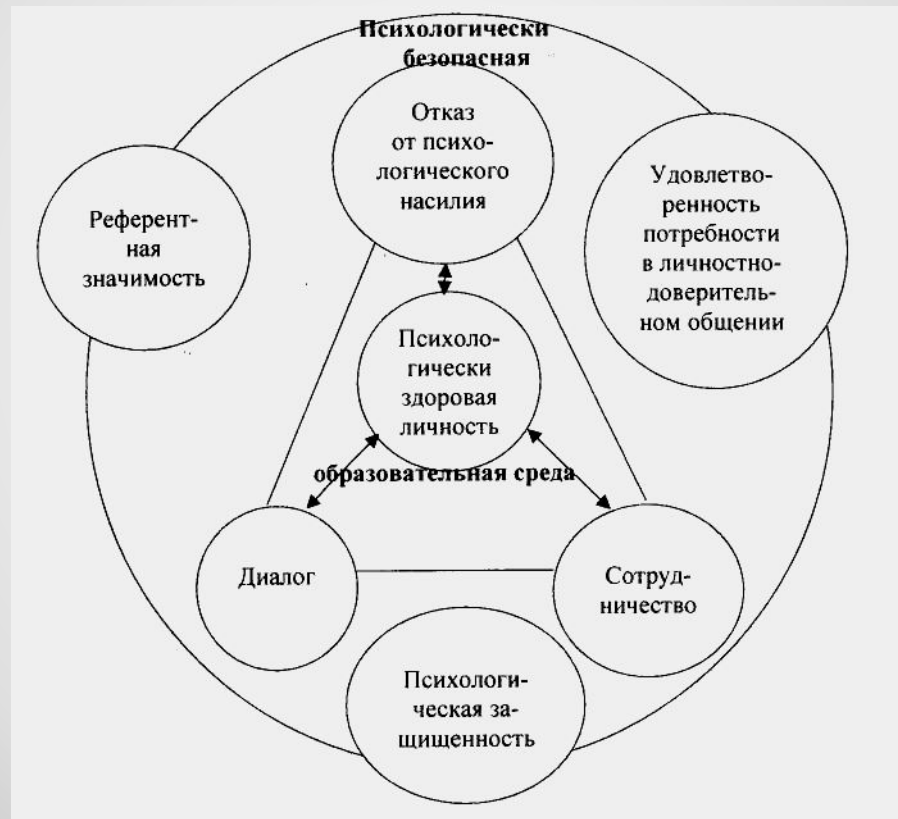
Психологически безопасная

Отказ от психологического насилия

Референтная значимость

Удовлетворенность потребности в личностно-доверительном общении

Психологически здоровая личность

образовательная среда

Диалог

Сотрудничество

Психологическая защищенность